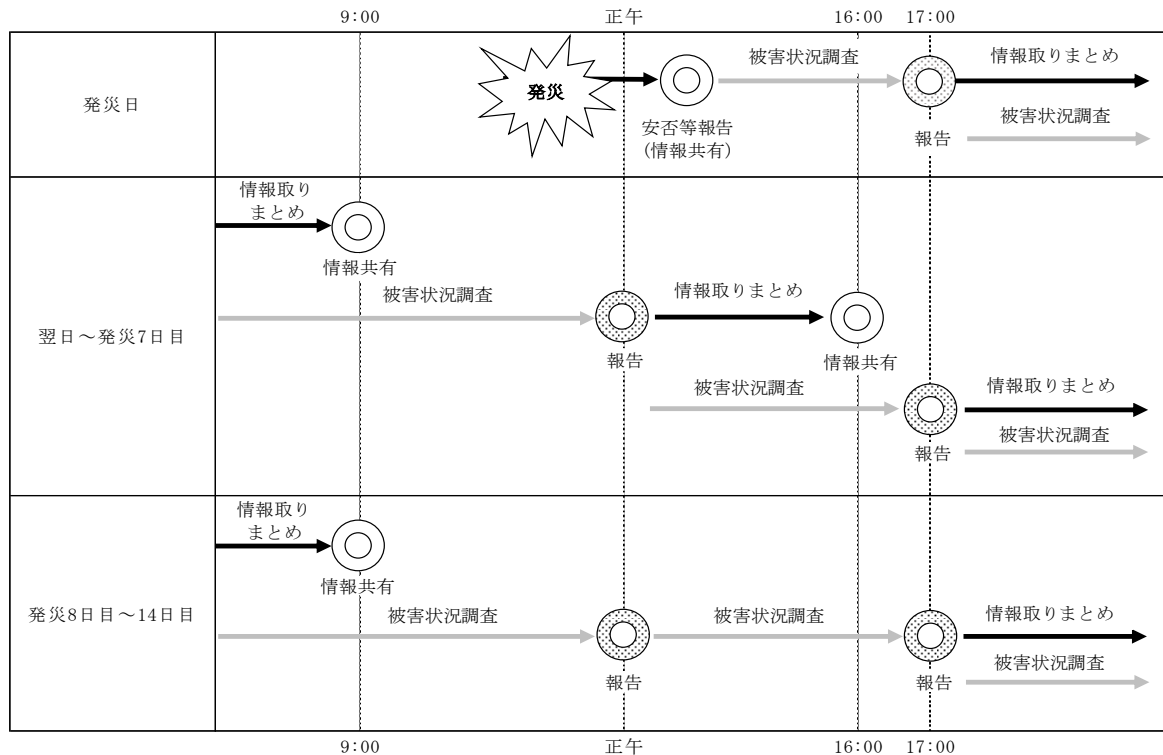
9:00 正午 16:00 17:00

| | |
|---|---|
| 発災日 | 発災 安否等報告 (情報共有) 被害状況調査 報告 情報取りまとめ 被害状況調査 |
| 翌日～発災7日目 | 情報取り まとめ 情報共有 被害状況調査 報告 情報取りまとめ 情報共有 被害状況調査 報告 情報取りまとめ 被害状況調査 |
| 発災8日目～14日目 | 情報取り まとめ 情報共有 被害状況調査 報告 被害状況調査 報告 情報取りまとめ 被害状況調査 |

9:00 正午 16:00 17:00